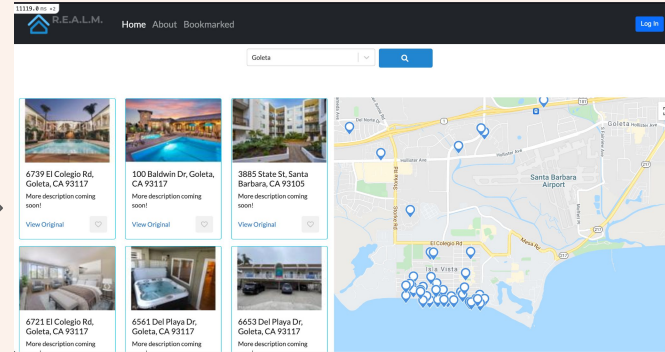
11119.0 ms ×2

R.E.A.L.M.

Home About Bookmarked

Log In

Goleta

6739 El Colegio Rd, Goleta, CA 93117

More description coming soon!

View Original

100 Baldwin Dr, Goleta, CA 93117

More description coming soon!

View Original

3885 State St, Santa Barbara, CA 93105

More description coming soon!

View Original

6721 El Colegio Rd, Goleta, CA 93117

More description coming

6561 Del Playa Dr, Goleta, CA 93117

More description coming

6653 Del Playa Dr, Goleta, CA 93117

More description coming

Goleta

Hollister Ave

Santa Barbara Airport

El Colegio Rd

Isla Vista

Mesa Rd

Storke Rd

217